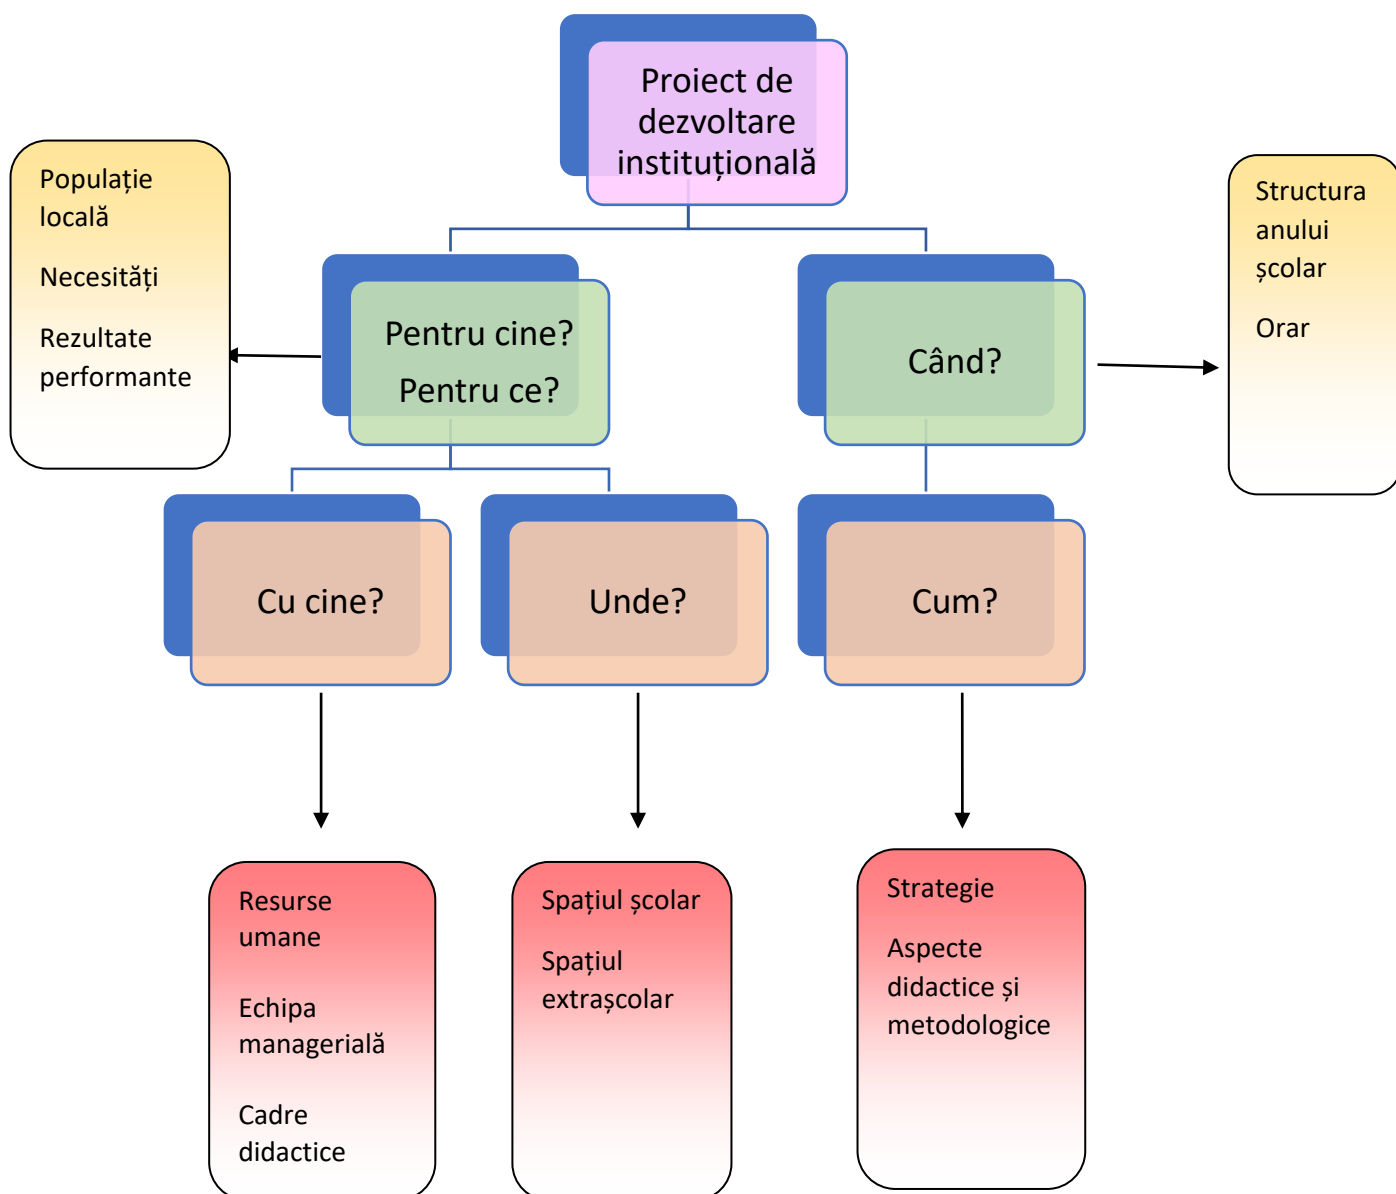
Proiect de dezvoltare instituțională

Populație locală

Necesități

Rezultate performante

Pentru cine?

Pentru ce?

Când?

Structura anului școlar

Orar

Cu cine?

Unde?

Cum?

Resurse umane

Echipa managerială

Cadre didactice

Spațiul școlar

Spațiul extrașcolar

Strategie

Aspecte didactice și metodologice